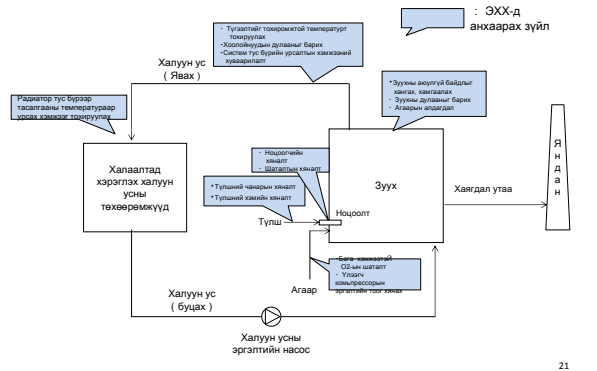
: ЭХХ-д анхаарах зүйл

· Түгээлтийг тохиромжтой температурт тохируулах
·Хоолойнуудын дулааныг барих
·Систем тус бүрийн урсалтын хэмжээний хуваарилалт

Халуун ус
( Явах )

Радиатор тус бүрээр тасалгааны температураар урсах хэмжээг тохируулах

·Зуухны аюулгүй байдлыг хангах, хамгаалах
· Зуухны дулааныг барих
· Агаарын алдагдал

Я
н
д
а
н

Халаалтад хэрэглэх халуун усны төхөөрөмжүүд

· Ноцоогчийн хяналт
· Шаталтын хяналт

*Түлшний чанарын хяналт
*Түлшний хэмжих хяналт

Зуух

Хаягдал утаа

Түлш

Ноцоолт

·Бага хэмжээтэй O2-ын шаталт
· Үлээгч компрессорын эргэлтийн тоог хянах

Агаар

Халуун ус
( буцах )

Халуун усны эргэлтийн насос

21